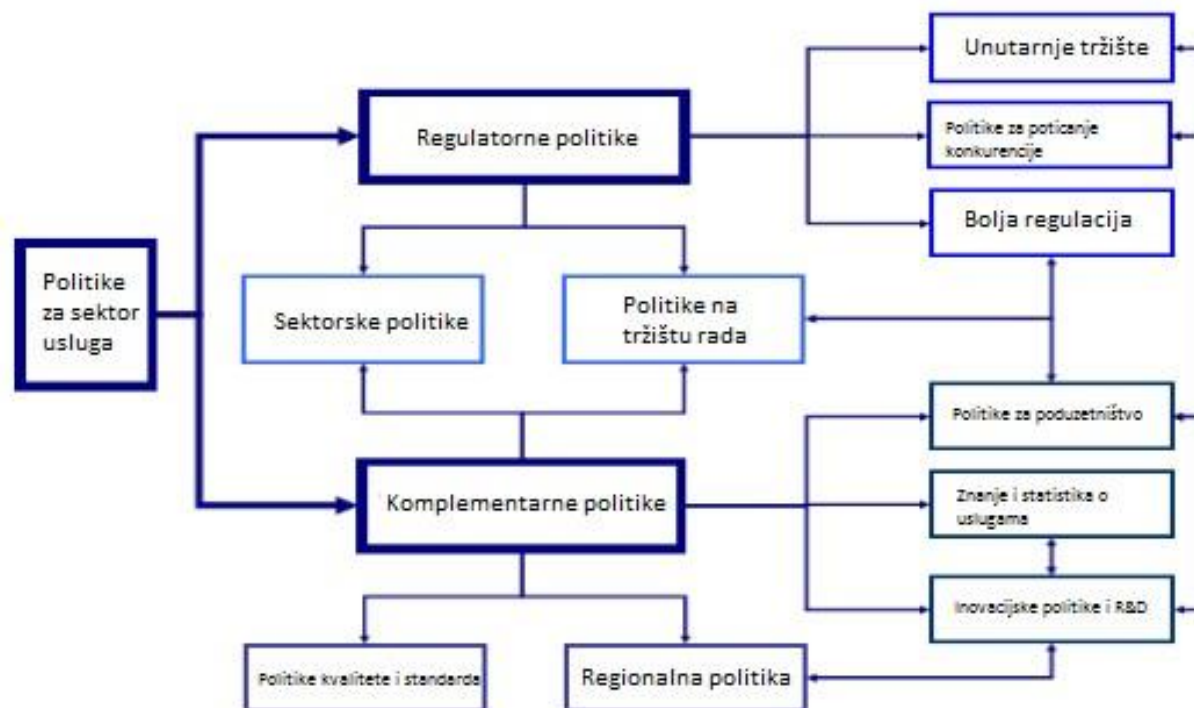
Unutarnje tržište

Regulatorne politike

Politike za poticanje konkurencije

Bolja regulacija

Politike za sektor usluga

Sektorske politike

Politike na tržištu rada

Politike za poduzetništvo

Komplementarne politike

Znanje i statistika o uslugama

Inovacijske politike i R&D

Politike kvalitete i standarda

Regionalna politika